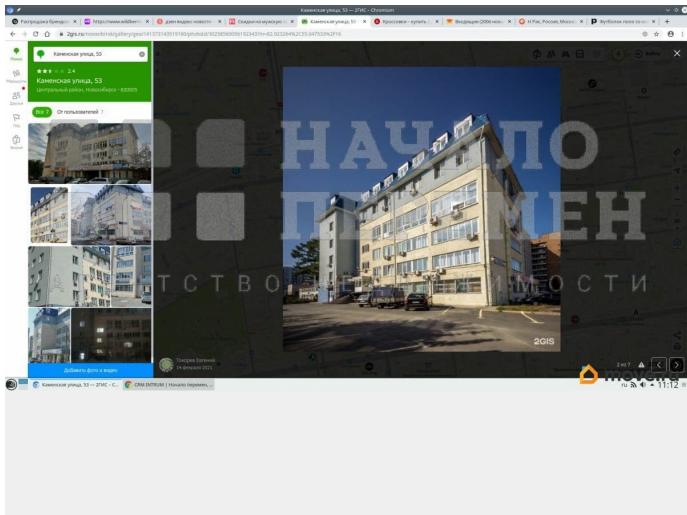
Каменская улица, 53 — 2ГИС - Chromium

Распродажа брендов | https://www.wildberri | дзен яндекс новости | Скидки на мужскую | Каменская улица, 53 | Кроссовки - купить | Википедия (2006 г.) | Н Рос, Россия, Моск | Футболки поло и | +

2gis.ru/novosibirsk/gallery/geo/141373143519180/photoId/30258509091923431?m=82.923284%2C55.047533%2F16

Поиск
Маршруты
Доставка
Ещё
Бизнес

Каменская улица, 53

2.4

Каменская улица, 53

Центральный район, Новосибирск · 630099

Все 7 | От пользователей 7

Добавить фото и видео

НАЧАЛО ПЕРЕМЕН

АГЕНТСТВО НЕДВИЖИМОСТИ

2GIS

Токарева Евгения
14 февраля 2021

2 из 7

Каменская улица, 53 — 2ГИС - C... | CRM INTRUM | Начало перемен...

ru 11:12